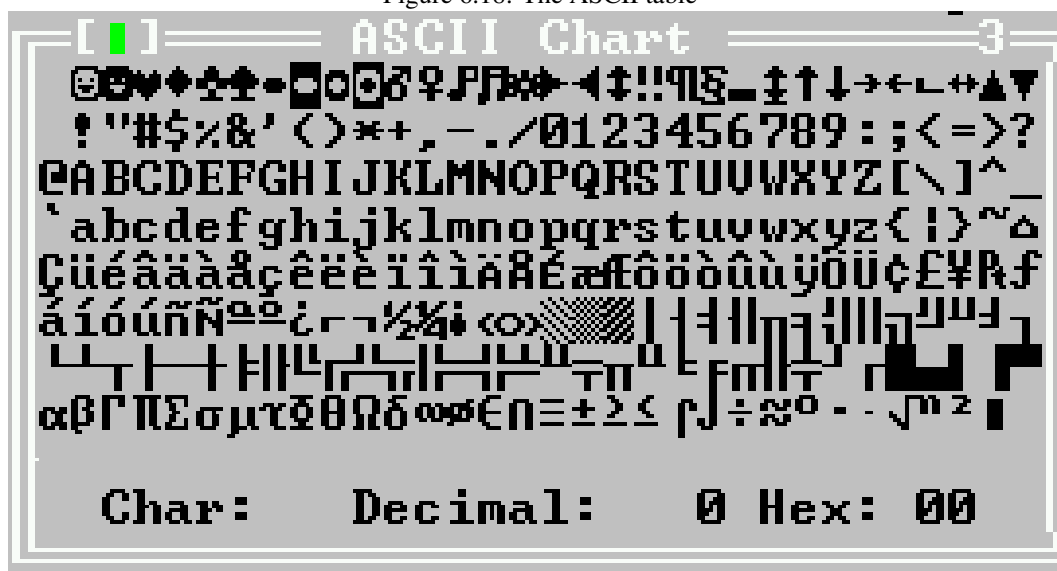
Figure 6.10: The ASCII table

[ ] ASCII Chart 3

☺☻♥♦♣♠•◘○◙♂♀♪♫☼►◄↕‼¶§▬↨↑↓→←∟↔▲▼

!"#$%&'()*+,-./0123456789:;<=>?

@ABCDEFGHIJKLMNOPQRSTUVWXYZ[\]^_

`abcdefghijklmnopqrstuvwxyz{|}~⌂

ÇüéâäàåçêëèïîìÄÅÉæÆôöòûùÿÖÜ¢£¥₧ƒ

áíóúñÑªº¿⌐¬½¼¡«»░▒▓│┤╡╢╖╕╣║╗╝╜╛┐

└┴┬├─┼╞╟╚╔╩╦╠═╬╧╨╤╥╙╘╒╓╫╪┘┌█▄▌▐▀

αßΓπΣσµτΦΘΩδ∞φε∩≡±≥≤⌠⌡÷≈°∙·√ⁿ²■

Char: Decimal: 0 Hex: 00